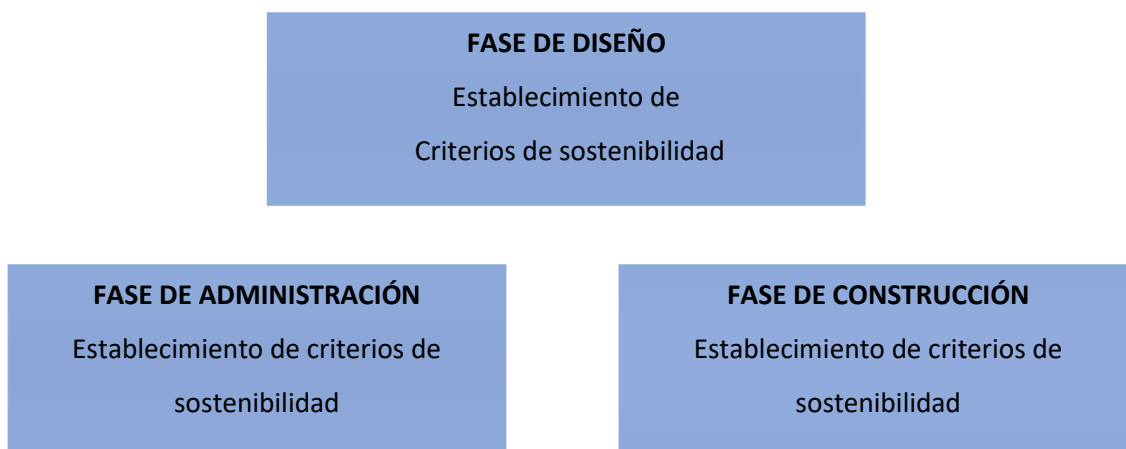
FASE DE DISEÑO

Establecimiento de

Criterios de sostenibilidad

FASE DE ADMINISTRACIÓN

Establecimiento de criterios de sostenibilidad

FASE DE CONSTRUCCIÓN

Establecimiento de criterios de sostenibilidad